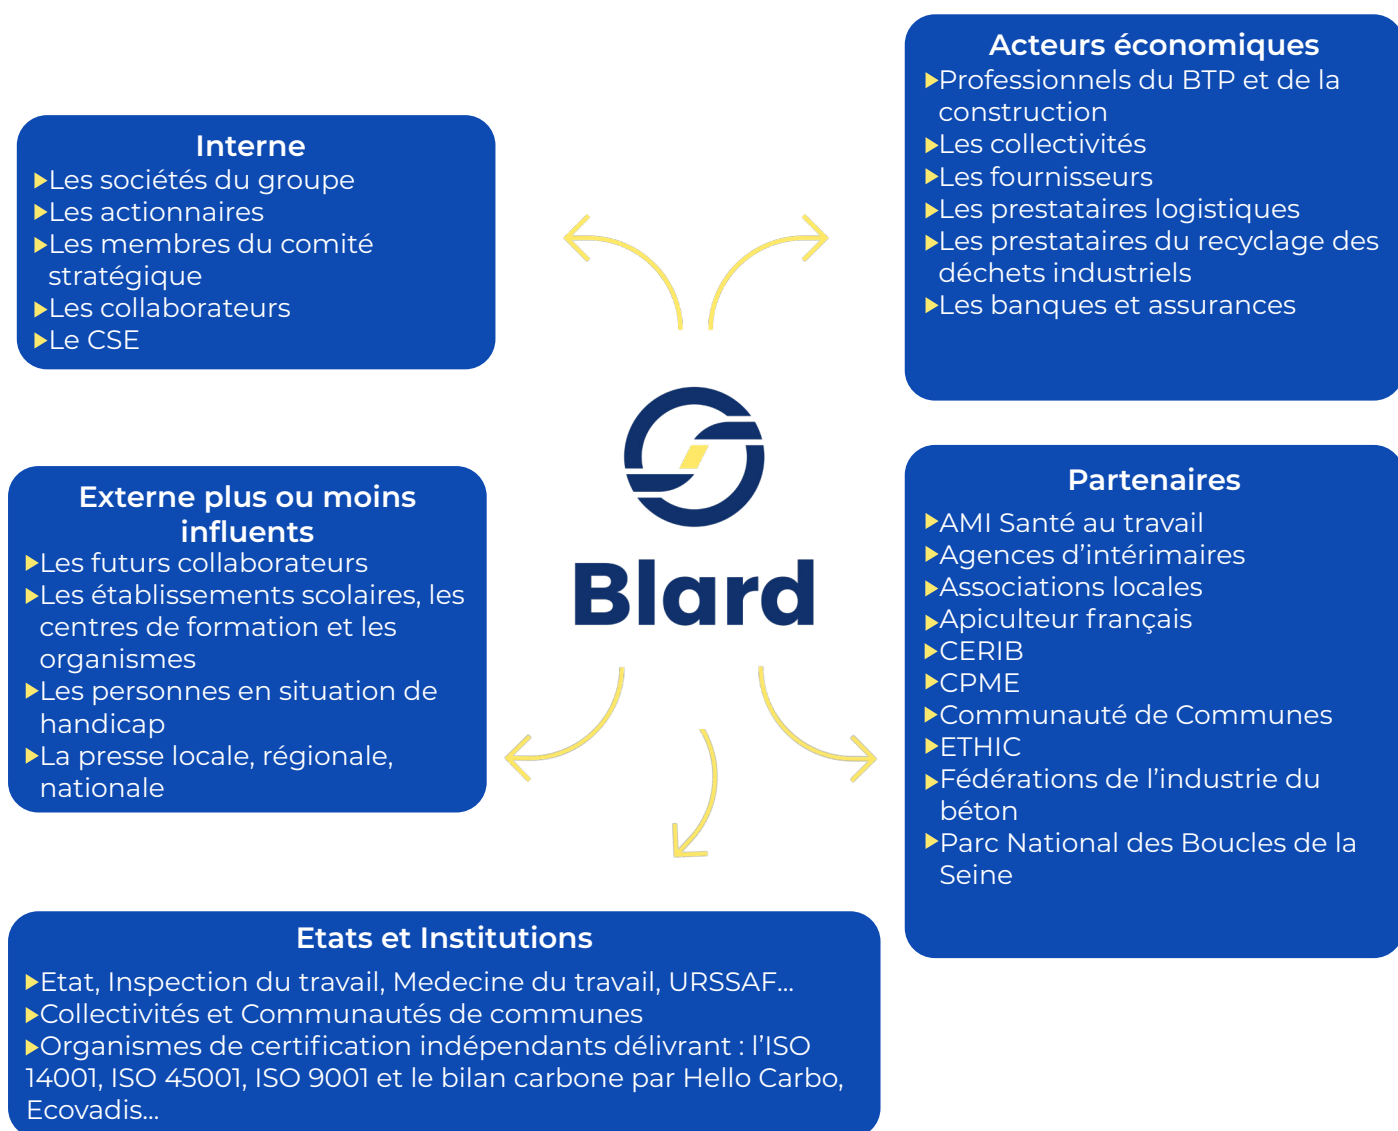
Interne
Les sociétés du groupe
Les actionnaires
Les membres du comité stratégique
Les collaborateurs
Le CSE

Acteurs économiques
Professionnels du BTP et de la construction
Les collectivités
Les fournisseurs
Les prestataires logistiques
Les prestataires du recyclage des déchets industriels
Les banques et assurances

Blard

Externe plus ou moins influents
Les futurs collaborateurs
Les établissements scolaires, les centres de formation et les organismes
Les personnes en situation de handicap
La presse locale, régionale, nationale

Partenaires
AMI Santé au travail
Agences d'intérimaires
Associations locales
Apiculteur français
CERIB
CPME
Communauté de Communes
ETHIC
Fédérations de l'industrie du béton
Parc National des Boucles de la Seine

Etats et Institutions
Etat, Inspection du travail, Medecine du travail, URSSAF...
Collectivités et Communautés de communes
Organismes de certification indépendants délivrant : l'ISO 14001, ISO 45001, ISO 9001 et le bilan carbone par Hello Carbo, Ecovadis...